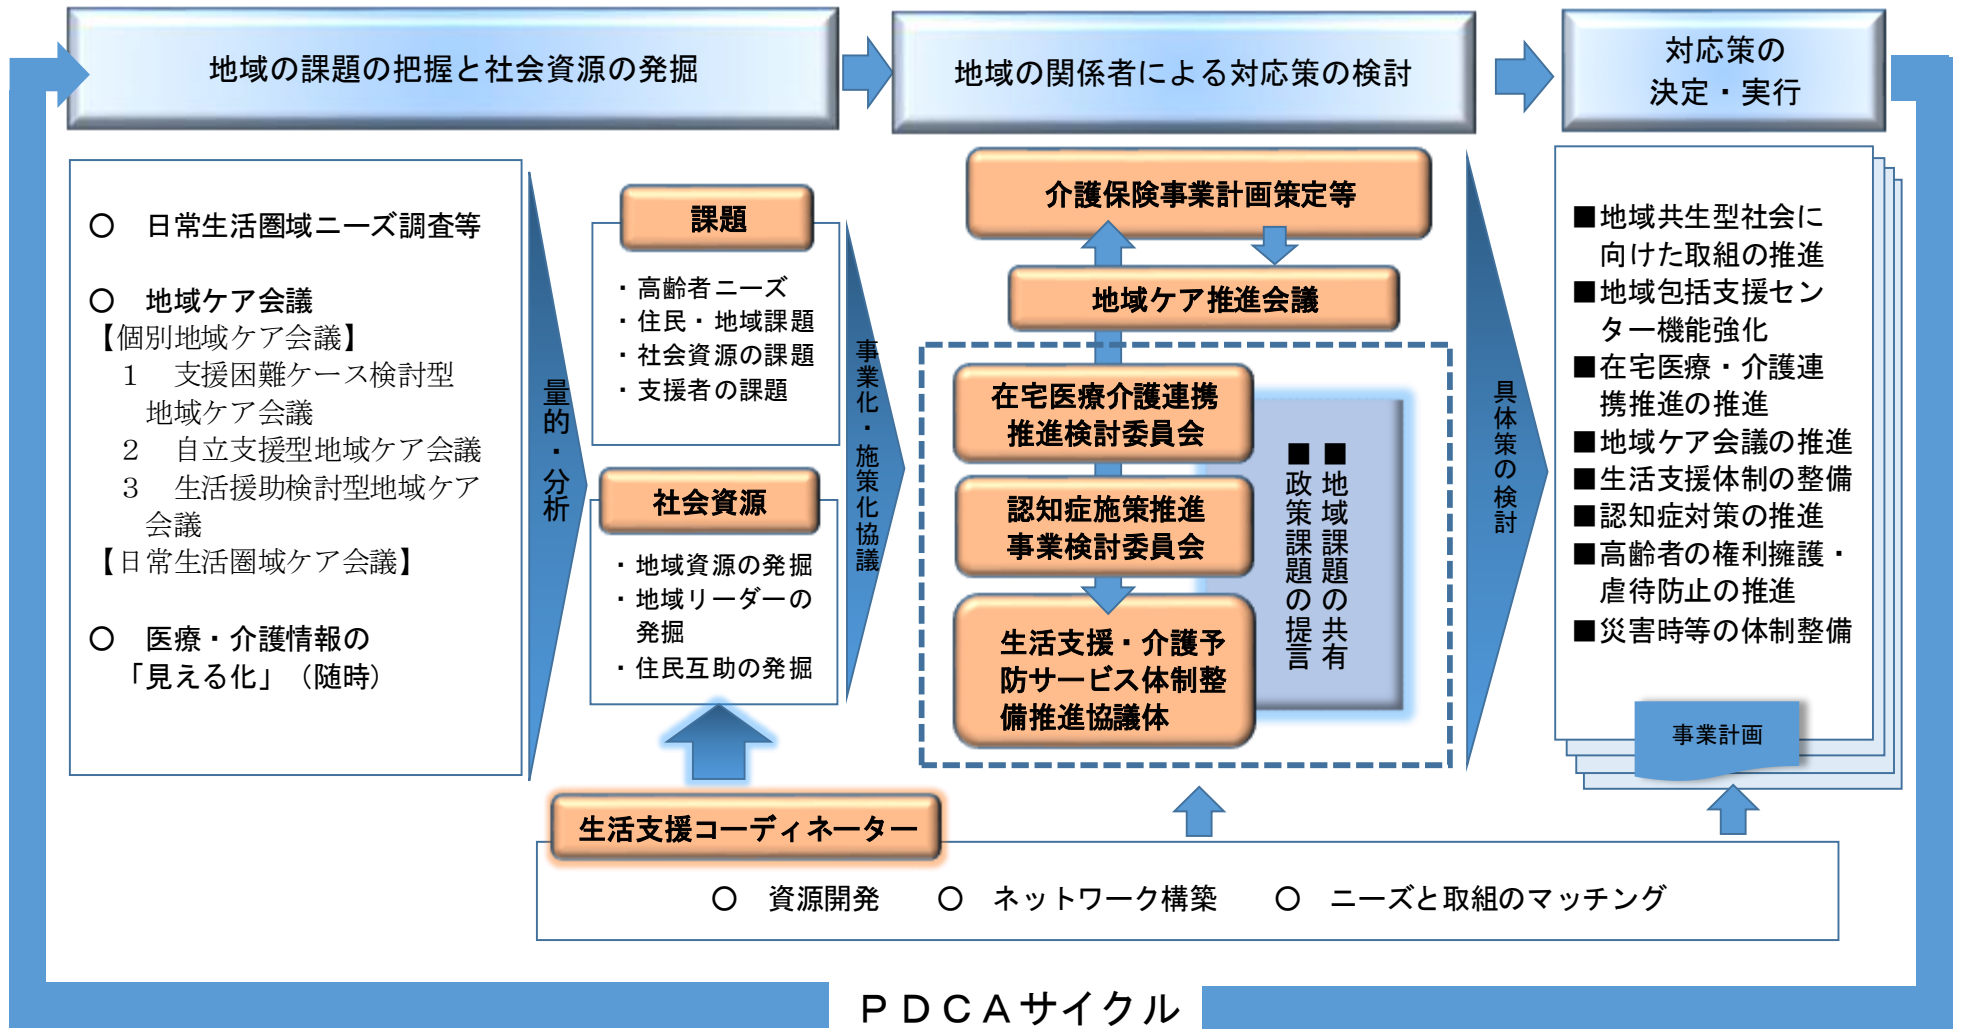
地域の課題の把握と社会資源の発掘

地域の関係者による対応策の検討

対応策の決定・実行

○ 日常生活圏域ニーズ調査等

○ 地域ケア会議
【個別地域ケア会議】
1 支援困難ケース検討型地域ケア会議
2 自立支援型地域ケア会議
3 生活援助検討型地域ケア会議
【日常生活圏域ケア会議】

○ 医療・介護情報の「見える化」（随時）

量的・分析

課題
・高齢者ニーズ
・住民・地域課題
・社会資源の課題
・支援者の課題

社会資源
・地域資源の発掘
・地域リーダーの発掘
・住民互助の発掘

事業化・施策化協議

介護保険事業計画策定等

地域ケア推進会議

在宅医療介護連携推進検討委員会

認知症施策推進事業検討委員会

生活支援・介護予防サービス体制整備推進協議体

■地域課題の共有
■政策課題の提言

具体策の検討

■地域共生型社会に向けた取組の推進
■地域包括支援センター機能強化
■在宅医療・介護連携推進の推進
■地域ケア会議の推進
■生活支援体制の整備
■認知症対策の推進
■高齢者の権利擁護・虐待防止の推進
■災害時等の体制整備

事業計画

生活支援コーディネーター

○ 資源開発 ○ ネットワーク構築 ○ ニーズと取組のマッチング

ＰＤＣＡサイクル